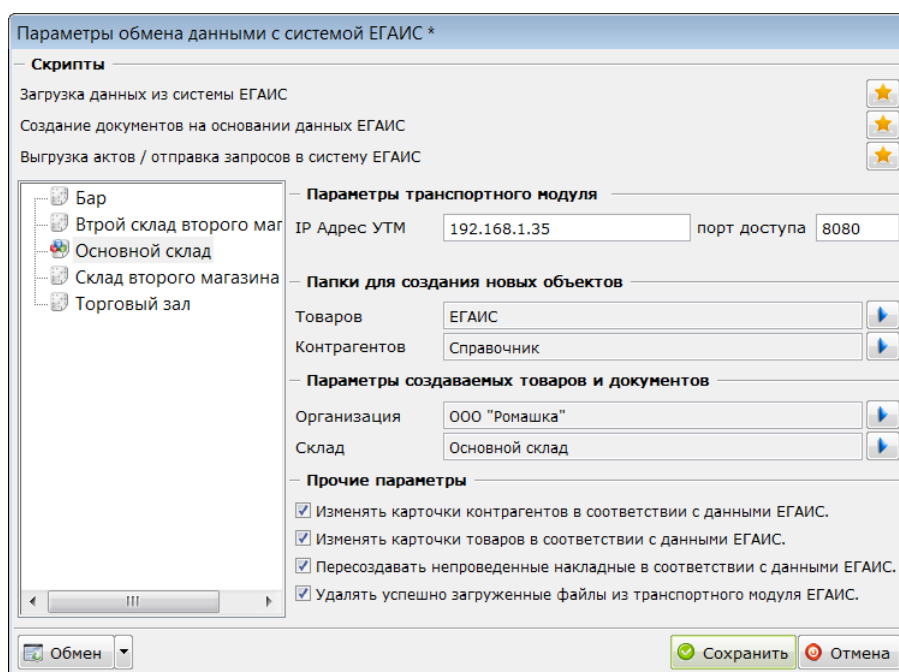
Параметры обмена данными с системой ЕГАИС *

Скрипты

Загрузка данных из системы ЕГАИС

Создание документов на основании данных ЕГАИС

Выгрузка актов / отправка запросов в систему ЕГАИС

Бар
Втрой склад второго маг
Основной склад
Склад второго магазина
Торговый зал

Параметры транспортного модуля

IP Адрес УТМ 192.168.1.35 порт доступа 8080

Папки для создания новых объектов

Товаров ЕГАИС
Контрагентов Справочник

Параметры создаваемых товаров и документов

Организация ООО "Ромашка"
Склад Основной склад

Прочие параметры

Изменять карточки контрагентов в соответствии с данными ЕГАИС.
Изменять карточки товаров в соответствии с данными ЕГАИС.
Пересоздавать непроведенные накладные в соответствии с данными ЕГАИС.
Удалять успешно загруженные файлы из транспортного модуля ЕГАИС.

III

Обмен
Сохранить
Отмена